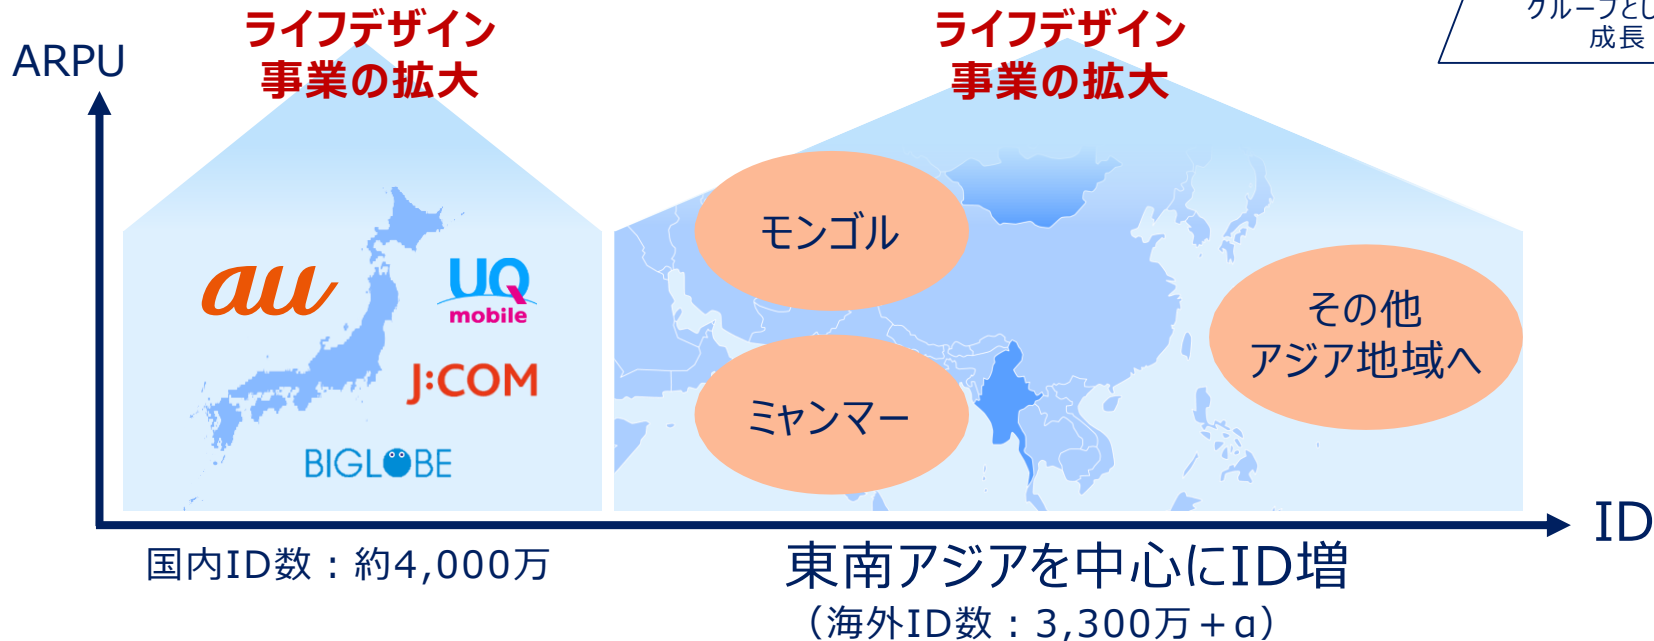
ARPU

ライフデザイン
事業の拡大

au

UQ mobile

J:COM

BIGLOBE

国内ID数：約4,000万

ライフデザイン
事業の拡大

グループとし
成長

モンゴル

ミャンマー

その他
アジア地域へ

ID

東南アジアを中心にID増
（海外ID数：3,300万＋α）